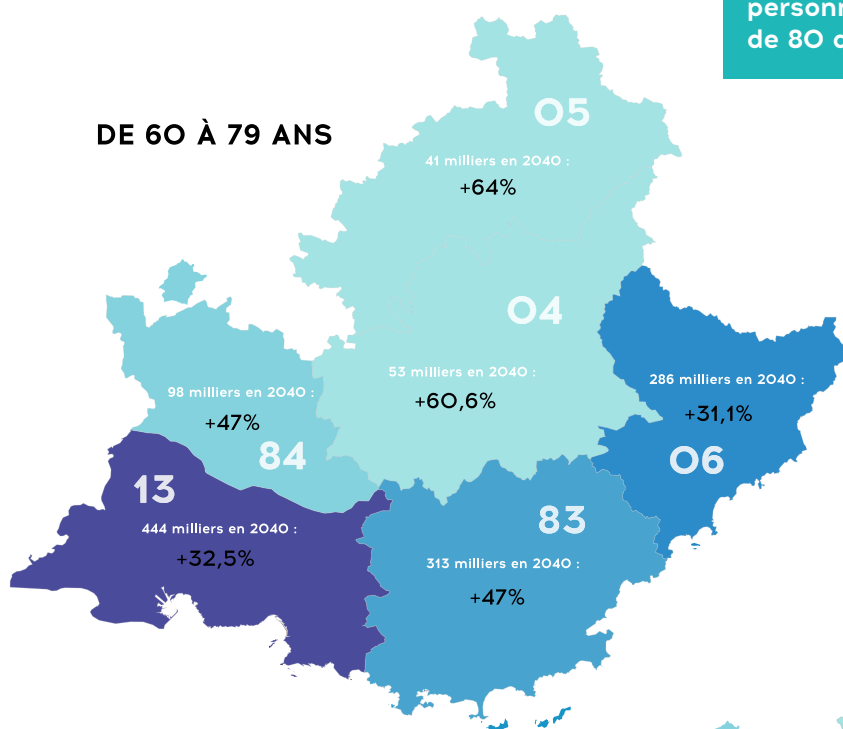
personn
de 80 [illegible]

DE 60 À 79 ANS

05
41 milliers en 2040 :
+64%

04
53 milliers en 2040 :
+60,6%

84
98 milliers en 2040 :
+47%

06
286 milliers en 2040 :
+31,1%

13
444 milliers en 2040 :
+32,5%

83
313 milliers en 2040 :
+47%